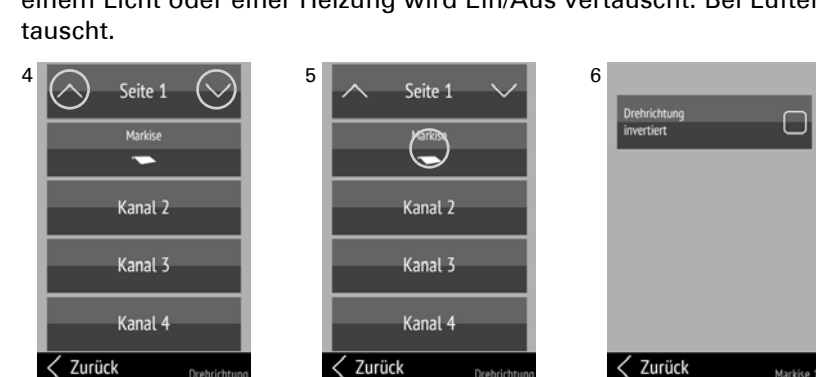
einem Licht oder einer Heizung wird Ein/Aus vertauscht. Bei Lüfter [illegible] tauscht.

4

Seite 1

Markise

Kanal 2

Kanal 3

Kanal 4

Zurück

Drehrichtung

5

Seite 1

Markise

Kanal 2

Kanal 3

Kanal 4

Zurück

Drehrichtung

6

Drehrichtung invertiert

Zurück

Markise